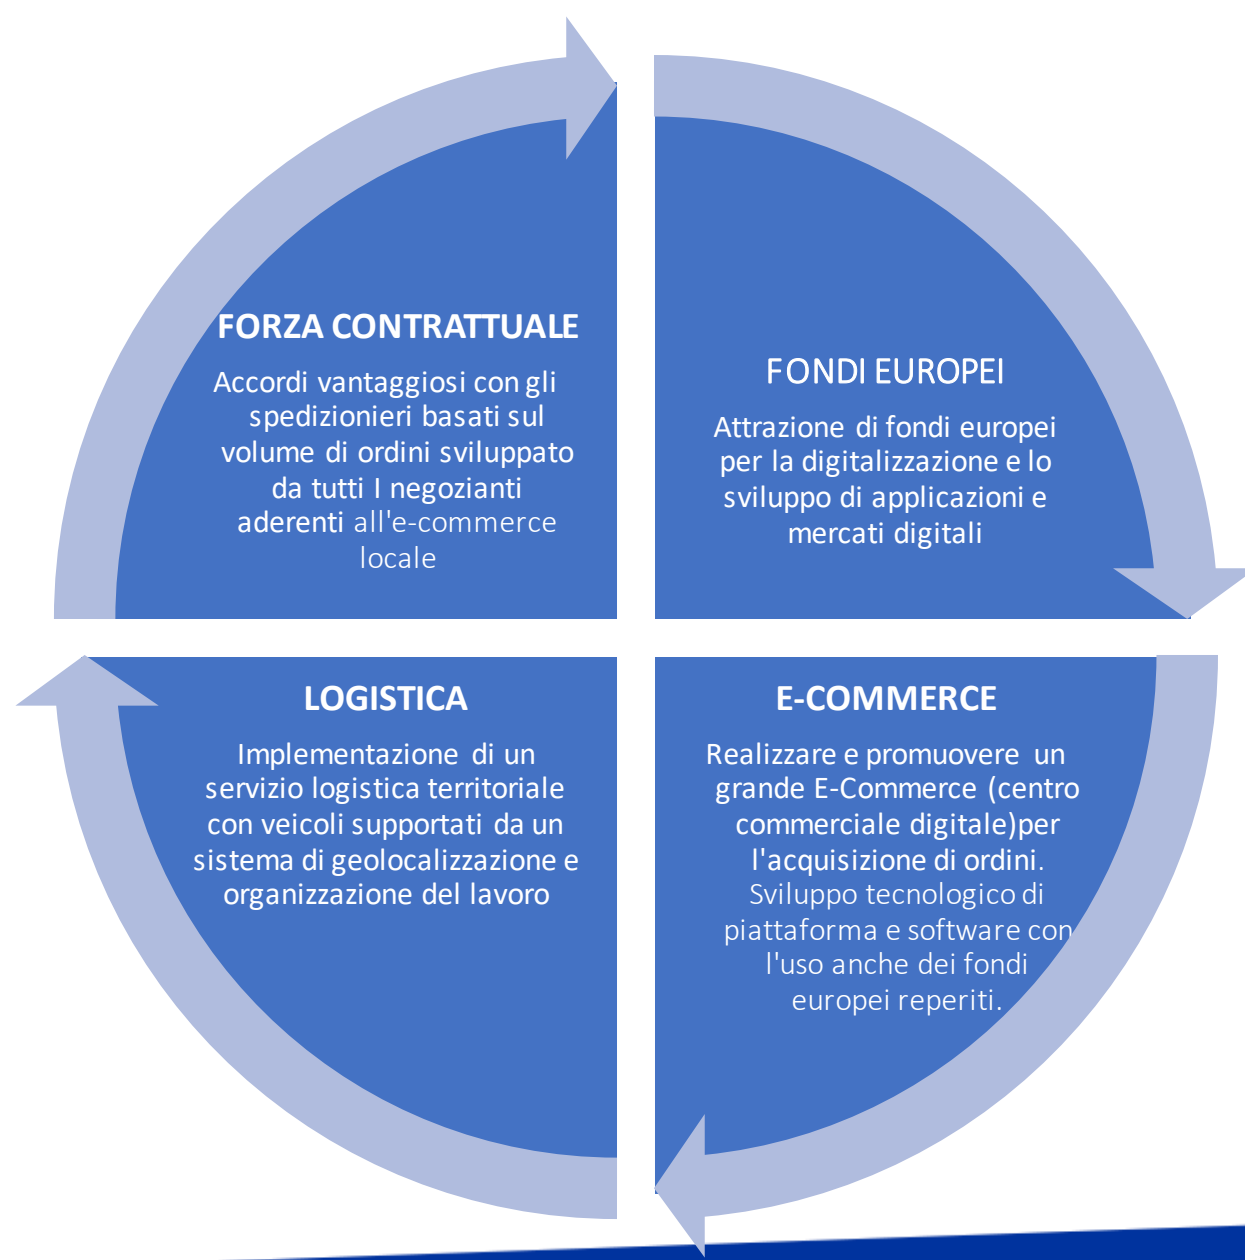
FORZA CONTRATTUALE

Accordi vantaggiosi con gli spedizionieri basati sul volume di ordini sviluppato da tutti I negozianti aderenti all'e-commerce locale

FONDI EUROPEI

Attrazione di fondi europei per la digitalizzazione e lo sviluppo di applicazioni e mercati digitali

LOGISTICA

Implementazione di un servizio logistica territoriale con veicoli supportati da un sistema di geolocalizzazione e organizzazione del lavoro

E-COMMERCE

Realizzare e promuovere un grande E-Commerce (centro commerciale digitale)per l'acquisizione di ordini. Sviluppo tecnologico di piattaforma e software con l'uso anche dei fondi europei reperiti.